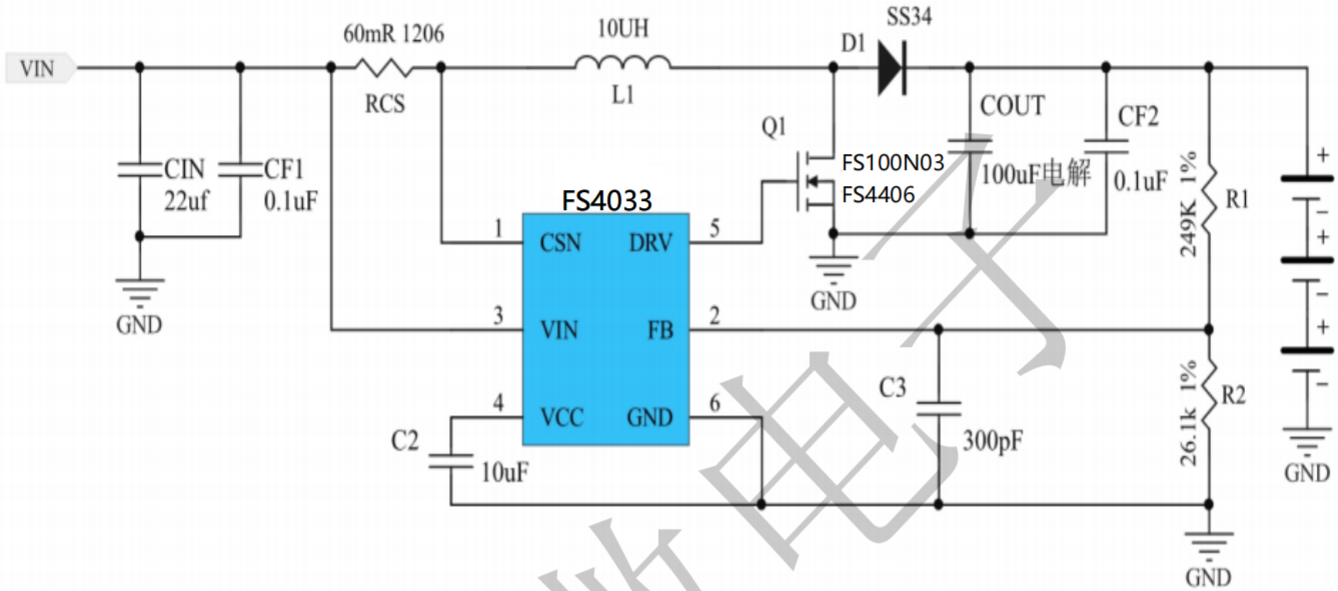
VIN
60mR 1206
RCS
10UH
L1
D1
SS34
CIN
22uf
CF1
0.1uF
GND
Q1
FS100N03
FS4406
COUT
100uF电解
CF2
0.1uF
249K 1%
R1
FS4033
1 CSN
DRV 5
GND
3 VIN
FB 2
4 VCC
GND 6
C2
10uF
C3
300pF
26.1k 1%
R2
GND
GND
+
−
+
−
+
−
电子